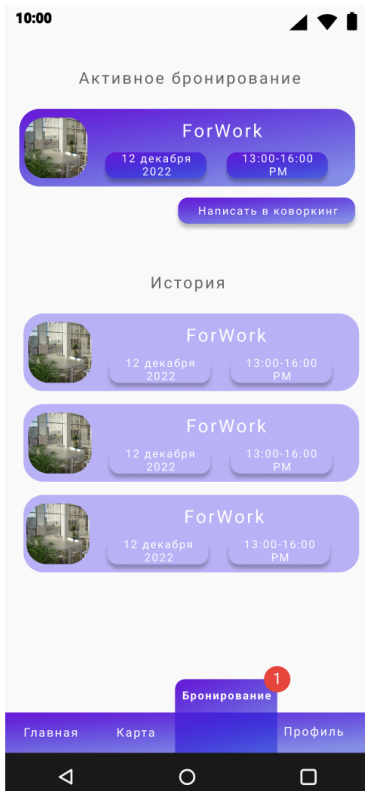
10:00

Активное бронирование

ForWork

12 декабря 2022

13:00-16:00 PM

Написать в коворкинг

История

ForWork

12 декабря 2022

13:00-16:00 PM

ForWork

12 декабря 2022

13:00-16:00 PM

ForWork

12 декабря 2022

13:00-16:00 PM

1

Бронирование

Главная

Карта

Профиль